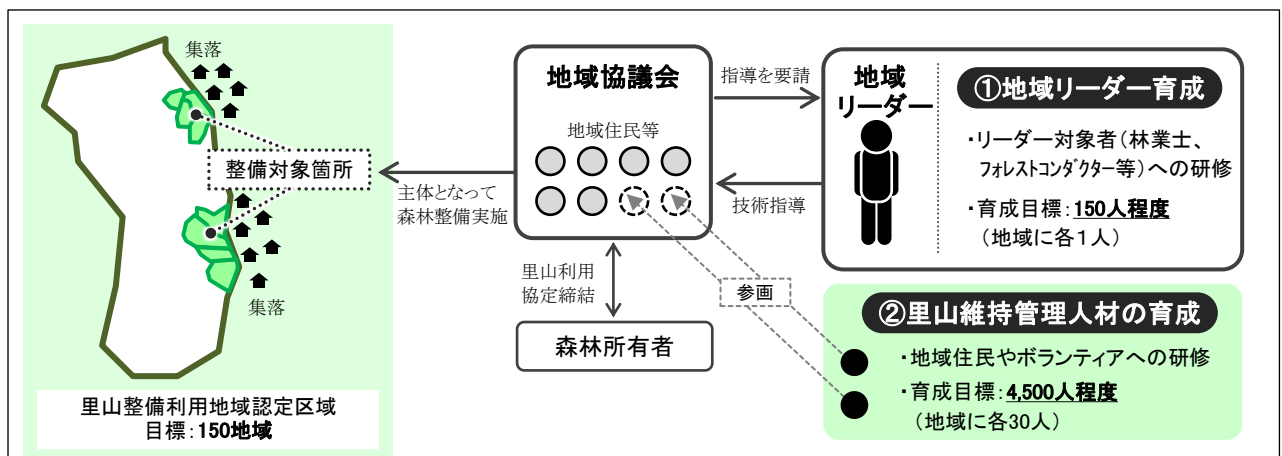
集落

整備対象箇所

集落

里山整備利用地域認定区域
目標：150地域

主体となって
森林整備実施

地域協議会

地域住民等

里山利用
協定締結

森林所有者

指導を要請

技術指導

参画

地域
リーダー

①地域リーダー育成

・リーダー対象者（林業士、フォレストコンダクター等）への研修

・育成目標：150人程度
（地域に各1人）

②里山維持管理人材の育成

・地域住民やボランティアへの研修

・育成目標：4,500人程度
（地域に各30人）